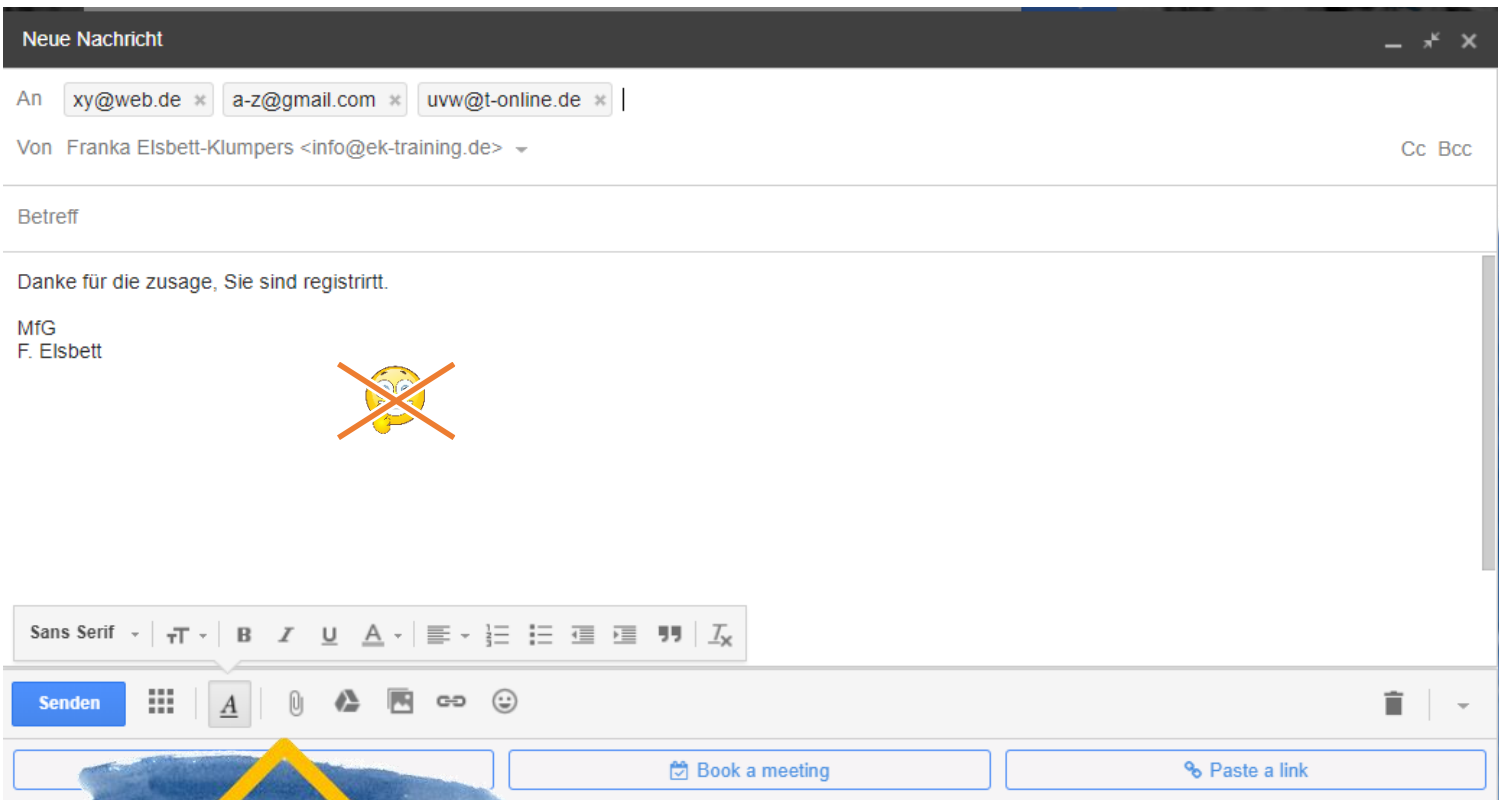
Neue Nachricht

An xy@web.de a-z@gmail.com uvw@t-online.de

Von Franka Elsbett-Klumpers <info@ek-training.de>

Cc Bcc

Betreff

Danke für die zusage, Sie sind registrirtt.

MfG
F. Elsbett

Sans Serif

Senden

Book a meeting

Paste a link